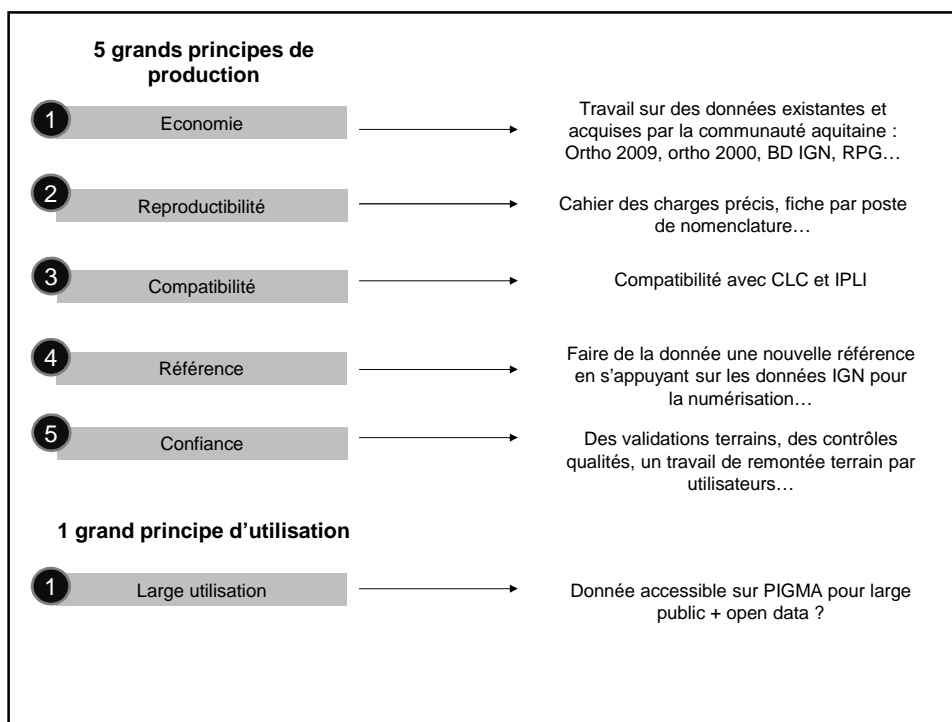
5 grands principes de production

1 Economie

Travail sur des données existantes et acquises par la communauté aquitaine : Ortho 2009, ortho 2000, BD IGN, RPG…

2 Reproductibilité

Cahier des charges précis, fiche par poste de nomenclature…

3 Compatibilité

Compatibilité avec CLC et IPLI

4 Référence

Faire de la donnée une nouvelle référence en s'appuyant sur les données IGN pour la numérisation…

5 Confiance

Des validations terrains, des contrôles qualités, un travail de remontée terrain par utilisateurs…

1 grand principe d'utilisation

1 Large utilisation

Donnée accessible sur PIGMA pour large public + open data ?